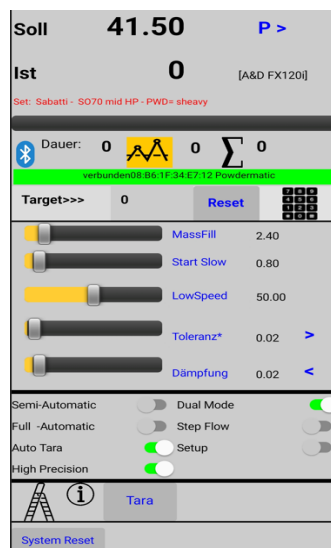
Soll 41.50 P >

Ist 0 [A&D FX120i]

Set: Sabatti - SO70 mid HP - PWD= sheavy

Dauer: 0 0 $\sum$ 0

verbunden08:B6:1F:34:E7:12 Powdermatic

Target>>> 0 Reset

MassFill 2.40

Start Slow 0.80

LowSpeed 50.00

Toleranz* 0.02 >

Dämpfung 0.02 <

Semi-Automatic

Dual Mode

Full -Automatic

Step Flow

Auto Tara

Setup

High Precision

Tara

System Reset